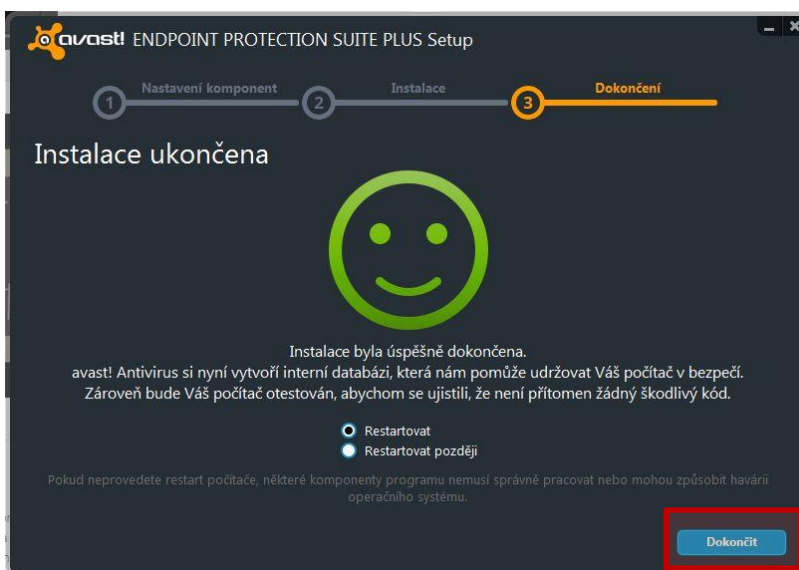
avast! ENDPOINT PROTECTION SUITE PLUS Setup

1 Nastavení komponent
2 Instalace
3 Dokončení

Instalace ukončena

Instalace byla úspěšně dokončena.
avast! Antivirus si nyní vytvoří interní databázi, která nám pomůže udržovat Váš počítač v bezpečí.
Zároveň bude Váš počítač otestován, abychom se ujistili, že není přítomen žádný škodlivý kód.

Restartovat
Restartovat později

Pokud neprovedete restart počítače, některé komponenty programu nemusí správně pracovat nebo mohou způsobit havárii operačního systému.

Dokončit